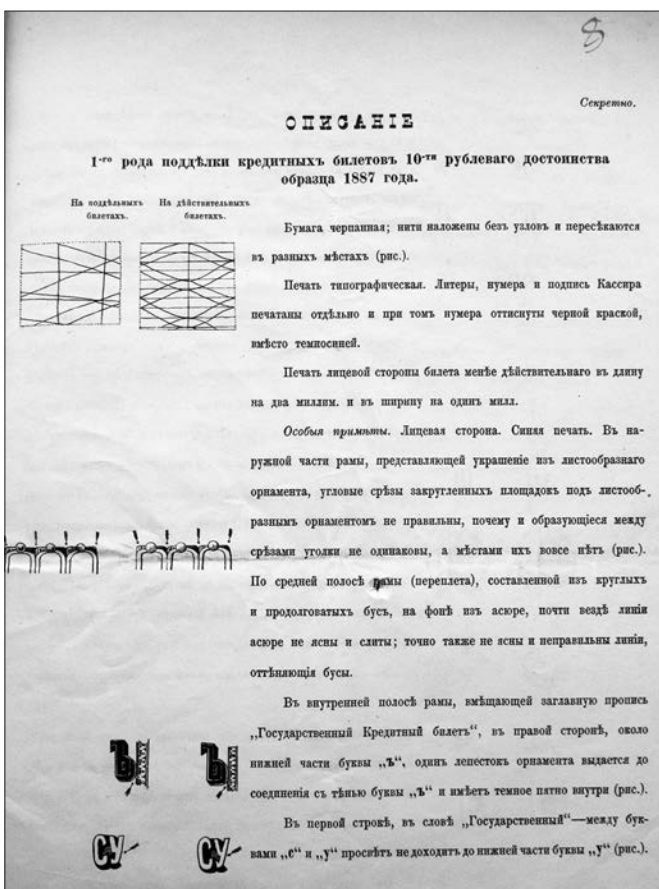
8

Секретно.

ОПИСАНІЕ

1-го рода поддѣлки кредитныхъ билетовъ 10-ти рублеваго достоинства образца 1887 года.

На поддѣльныхъ билетахъ.

На дѣйствительныхъ билетахъ.

Бумага черпанная; нити наложены безъ узловъ и пересѣкаются въ разныхъ мѣстахъ (рис.).

Печать типографическая. Литеры, нумера и подпись Кассира печатаны отдѣльно и при томъ нумера оттиснуты черной краской, вмѣсто темносиней.

Печать лицевой стороны билета менѣе дѣйствительнаго въ длину на два миллим. и въ ширину на одинъ милл.

Особыя примѣты. Лицевая сторона. Синяя печать. Въ наружной части рамы, представляющей украшеніе изъ листообразнаго орнамента, угловые срѣзы закругленныхъ площадокъ подъ листообразнымъ орнаментомъ не правильны, почему и образующіеся между срѣзами уголки не одинаковы, а мѣстами ихъ вовсе нѣтъ (рис.). По средней полосѣ рамы (переплета), составленной изъ круглыхъ и продолговатыхъ бусъ, на фонѣ изъ асюре, почти вездѣ линіи асюре не ясны и слиты; точно также не ясны и неправильны линіи, оттѣняющія бусы.

Въ внутренней полосѣ рамы, вмѣщающей заглавную пропись „Государственный Кредитный билетъ", въ правой сторонѣ, около нижней части буквы „ъ", одинъ лепестокъ орнамента выдается до соединенія съ тѣнью буквы „ъ" и имѣетъ темное пятно внутри (рис.).

Въ первой строкѣ, въ словѣ „Государственный"—между буквами „с" и „у" просвѣтъ не доходитъ до нижней части буквы „у" (рис.).

Ъ Ъ

СУ СУ